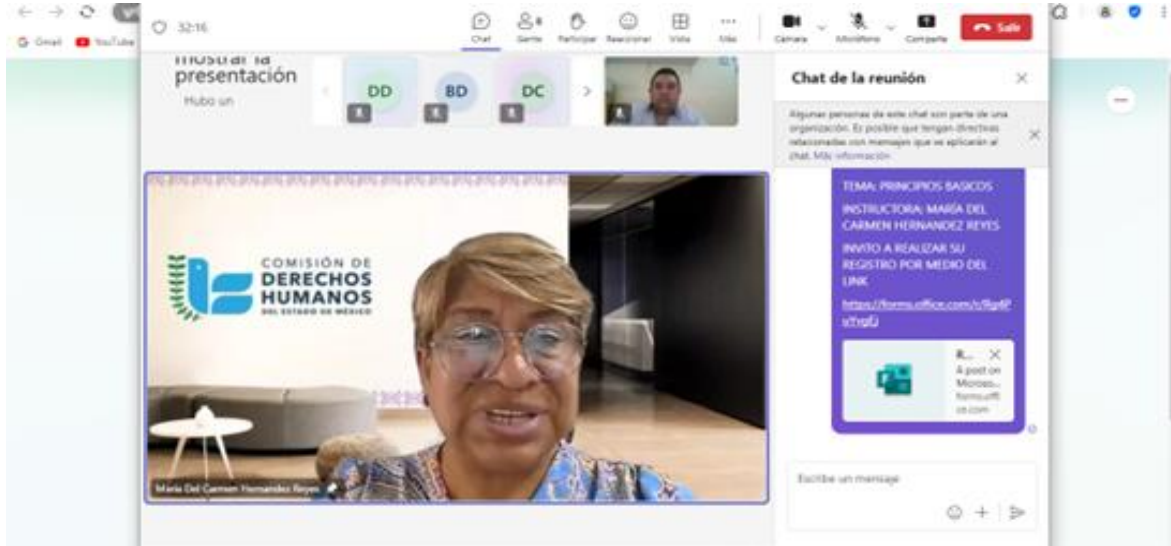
Gmail YouTube

32:16

Chat Gente Participar Reaccionar Vista Más Cámara Micrófono Compartir Salir

mostrar la presentación

Hubo un

DD BD DC

Chat de la reunión

Algunas personas de este chat son parte de una organización. Es posible que tengan directivas relacionadas con mensajes que se aplicarán al chat. Más información

TEMA: PRINCIPIOS BASICOS

INSTRUCTORA: MARÍA DEL CARMEN HERNANDEZ REYES

INVITO A REALIZAR SU REGISTRO POR MEDIO DEL LINK

https://forms.office.com/r/8g4Pu9ygEJ

R... A post on Microso... forms.office.com

COMISIÓN DE DERECHOS HUMANOS DEL ESTADO DE MÉXICO

Maria Del Carmen Hernandez Reyes

Escribe un mensaje